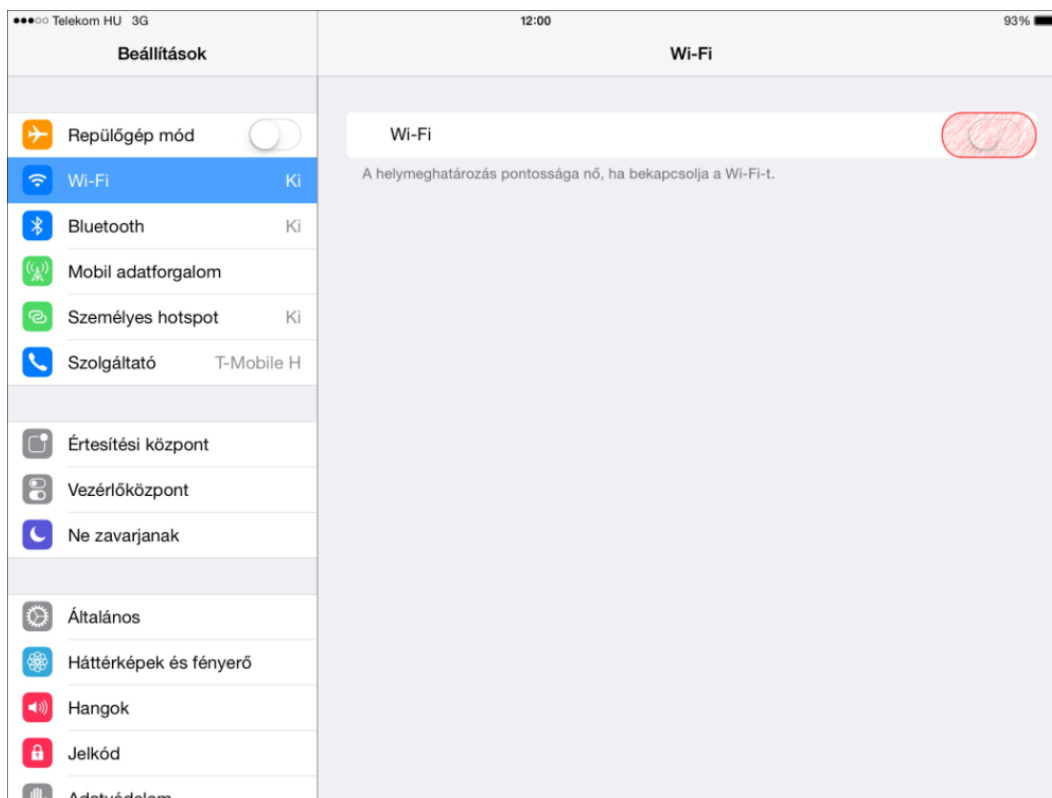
●●●○○ Telekom HU 3G
12:00
93%

Beállítások

Repülőgép mód
Wi-Fi Ki
Bluetooth Ki
Mobil adatforgalom
Személyes hotspot Ki
Szolgáltató T-Mobile H

Értesítési központ
Vezérlőközpont
Ne zavarjanak

Általános
Háttérképek és fényerő
Hangok
Jelkód
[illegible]

Wi-Fi

Wi-Fi

A helymeghatározás pontossága nő, ha bekapcsolja a Wi-Fi-t.